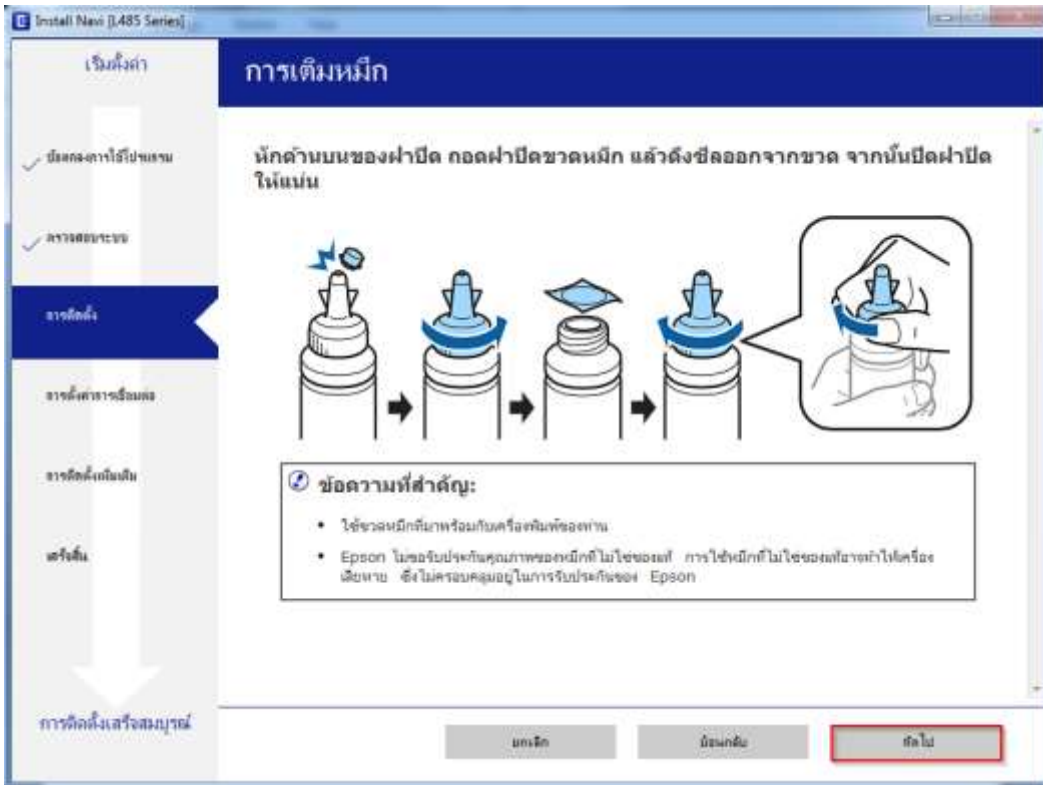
Install Navi [L485 Series]

เริ่มตั้งค่า

การเติมหมึก

ข้อตกลงการใช้โปรแกรม

ตรวจสอบระบบ

การติดตั้ง

การตั้งค่าการเชื่อมต่อ

การติดตั้งเพิ่มเติม

เสร็จสิ้น

การติดตั้งเสร็จสมบูรณ์

หักด้านบนของฝาปิด ถอดฝาปิดขวดหมึก แล้วดึงซีลออกจากขวด จากนั้นปิดฝาปิดให้แน่น

ข้อความที่สำคัญ:

• ใช้ขวดหมึกที่มาพร้อมกับเครื่องพิมพ์ของท่าน

• Epson ไม่ขอรับประกันคุณภาพของหมึกที่ไม่ใช่ของแท้ การใช้หมึกที่ไม่ใช่ของแท้อาจทำให้เครื่องเสียหาย ซึ่งไม่ครอบคลุมอยู่ในการรับประกันของ Epson

ยกเลิก

ย้อนกลับ

ถัดไป